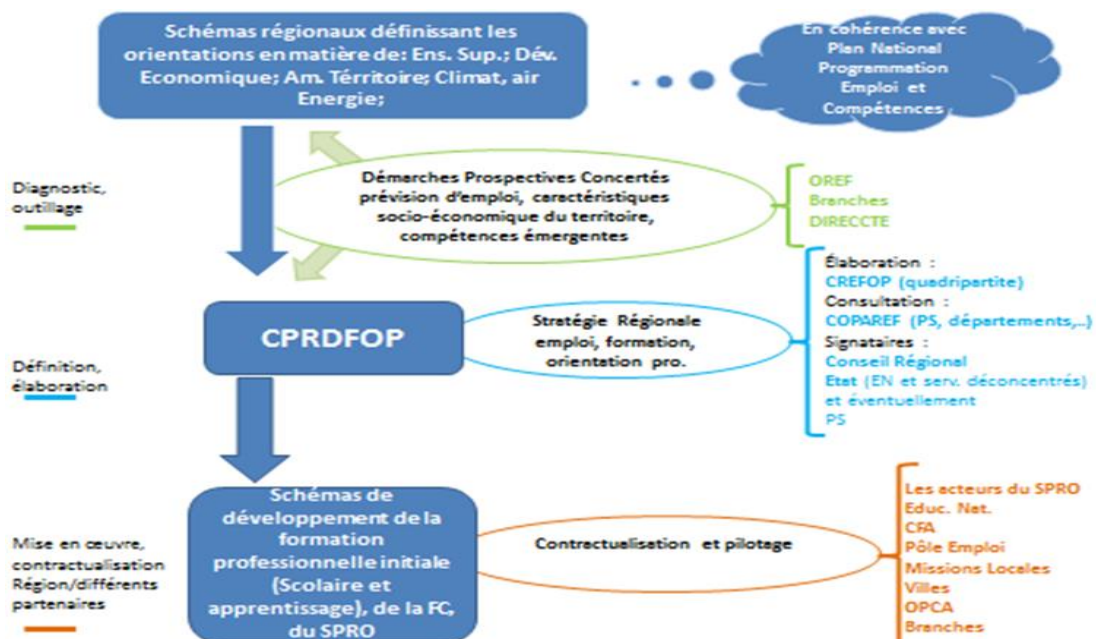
Schémas régionaux définissant les orientations en matière de: Ens. Sup.; Dév. Economique; Am. Territoire; Climat, air Energie;

En cohérence avec Plan National Programmation Emploi et Compétences

Diagnostic, outillage

Démarches Prospectives Concertés prévision d'emploi, caractéristiques socio-économique du territoire, compétences émergentes

OREF
Branches
DIRECCTE

Élaboration :
CREFOP (quadripartite)
Consultation :
COPAREF (PS, départements,…)
Signataires :
Conseil Régional
Etat (EN et serv. déconcentrés) et éventuellement
PS

Définition, élaboration

CPRDFOP

Stratégie Régionale emploi, formation, orientation pro.

Mise en œuvre, contractualisation Région/différents partenaires

Schémas de développement de la formation professionnelle initiale (Scolaire et apprentissage), de la FC, du SPRO

Contractualisation et pilotage

Les acteurs du SPRO
Educ. Nat.
CFA
Pôle Emploi
Missions Locales
Villes
OPCA
Branches